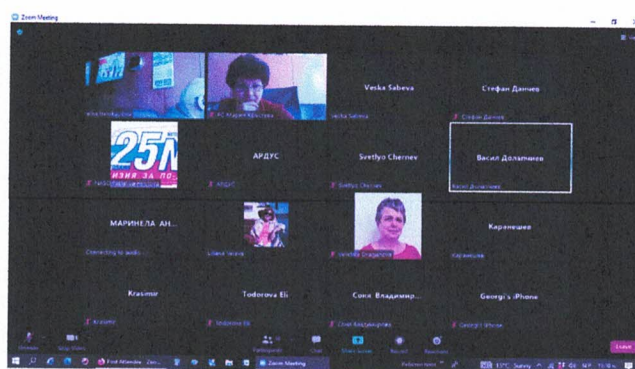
Zoom Meeting

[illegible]

РС Мария Кръстева

Veska Sabeva

Veska Sabeva

Стефан Данчев

Стефан Данчев

25

ИЗИЯ ЗА ПО...

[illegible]

АРДУС

АРДУС

Svetlyo Chernev

Svetlyo Chernev

Васил Доламинев

Васил Доламинев

МАРИНЕЛА АН...

Connecting to audio...

Liliana Velева

Veneta Dragneva

Караиешев

Караиешев

Krasimir

Krasimir

Todorova Eli

Todorova Eli

Соня Владимир...

Соня Владимирова

Georgi's iPhone

Georgi's iPhone

Unmute

Stop Video

Participants

Chat

Share Screen

Record

Reactions

Leave

Find Attendee

Zoom Meeting

13°C Sunny

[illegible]